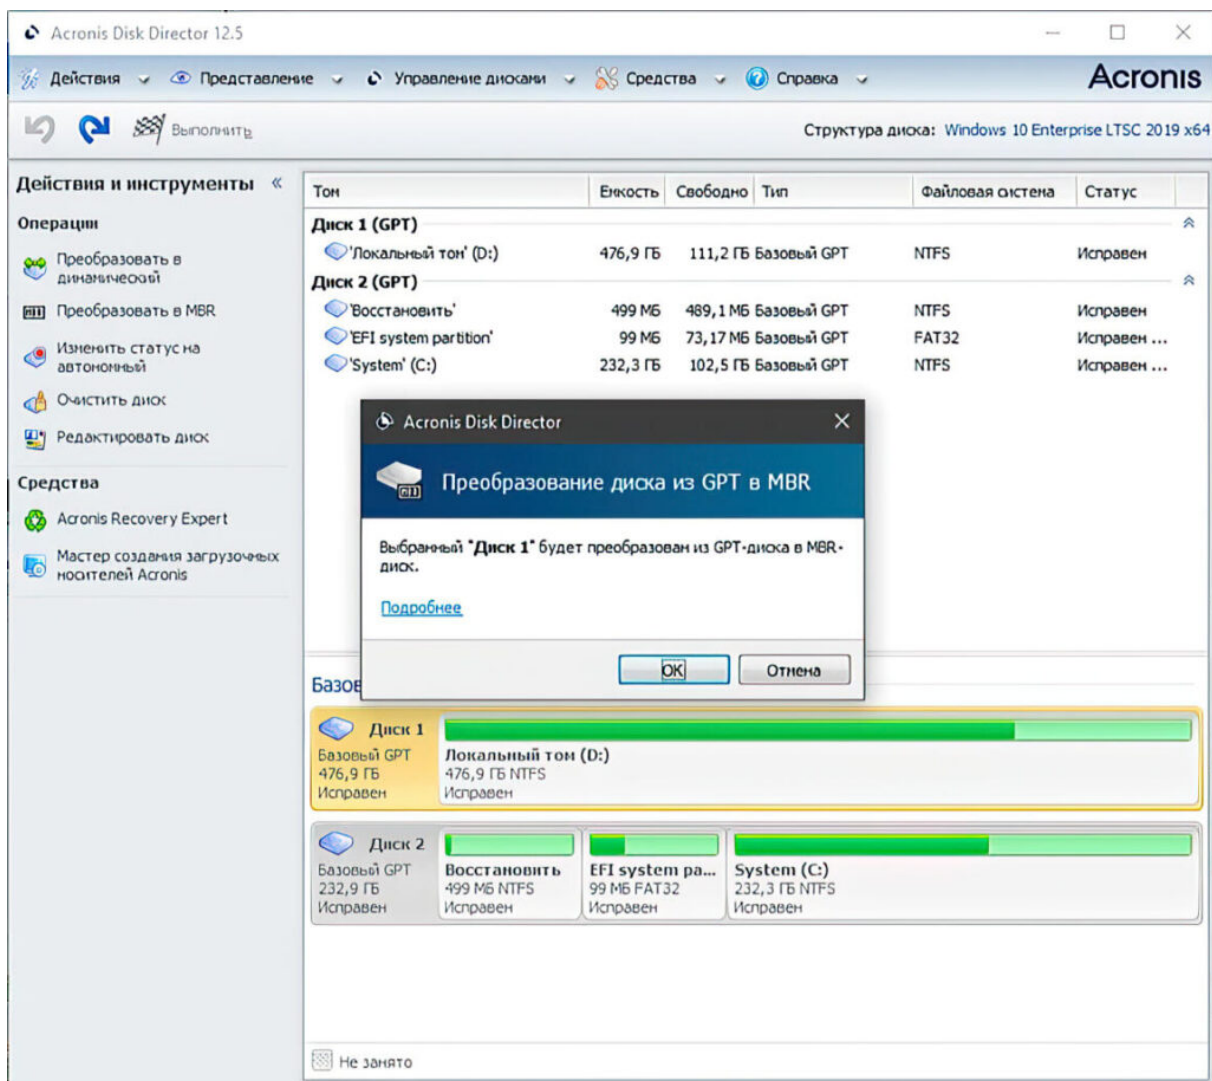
Acronis Disk Director 12.5

Действия Представление Управление дисками Средства Справка Acronis

Выполнить

Структура диска: Windows 10 Enterprise LTSC 2019 x64

Действия и инструменты «

Операции

Преобразовать в динамический

Преобразовать в MBR

Изменить статус на автономный

Очистить диск

Редактировать диск

Средства

Acronis Recovery Expert

Мастер создания загрузочных носителей Acronis

| Том | Емкость | Свободно | Тип | Файловая система | Статус |
|---|---|---|---|---|---|
| Диск 1 (GPT) | | | | | |
| 'Локальный том' (D:) | 476,9 ГБ | 111,2 ГБ | Базовый GPT | NTFS | Исправен |
| Диск 2 (GPT) | | | | | |
| 'Восстановить' | 499 МБ | 489,1 МБ | Базовый GPT | NTFS | Исправен |
| 'EFI system partition' | 99 МБ | 73,17 МБ | Базовый GPT | FAT32 | Исправен ... |
| 'System' (C:) | 232,3 ГБ | 102,5 ГБ | Базовый GPT | NTFS | Исправен ... |

Acronis Disk Director

Преобразование диска из GPT в MBR

Выбранный "Диск 1" будет преобразован из GPT-диска в MBR-диск.

Подробнее

OK Отмена

Базов

Диск 1
Базовый GPT
476,9 ГБ
Исправен

Локальный том (D:)
476,9 ГБ NTFS
Исправен

Диск 2
Базовый GPT
232,9 ГБ
Исправен

Восстановить
499 МБ NTFS
Исправен

EFI system pa...
99 МБ FAT32
Исправен

System (C:)
232,3 ГБ NTFS
Исправен

Не занято